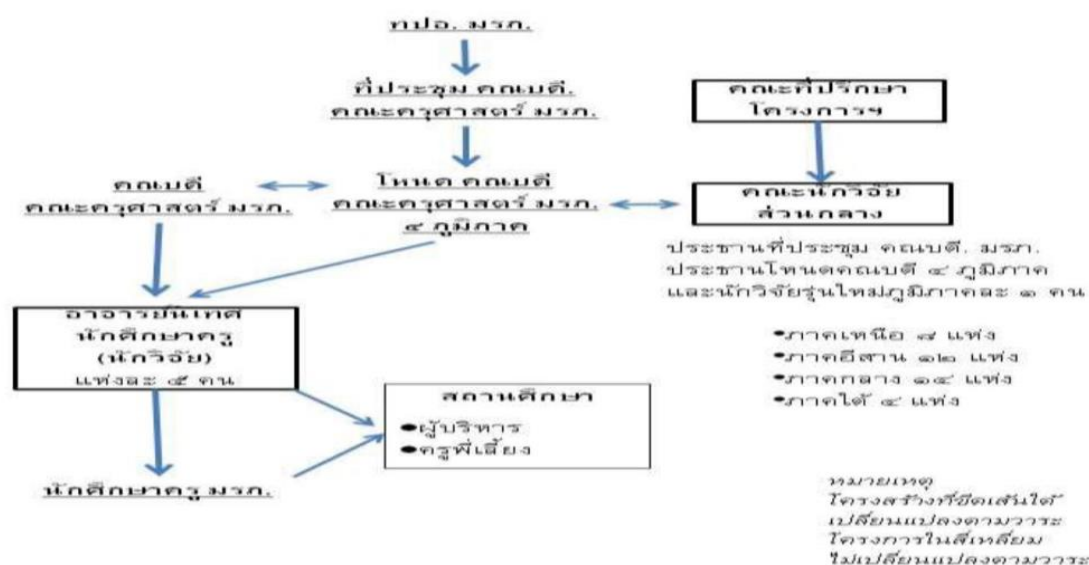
ทปอ. มรภ.

ที่ประชุม คณบดี คณะครุศาสตร์ มรภ.

คณะที่ปรึกษา โครงการฯ

คณบดี คณะครุศาสตร์ มรภ.

โหนด คณบดี คณะครุศาสตร์ มรภ. ๔ ภูมิภาค

คณะนักวิจัย ส่วนกลาง

ประธานที่ประชุม คณบดี. มรภ.
ประธานโหนดคณบดี ๔ ภูมิภาค
และนักวิจัยรุ่นใหม่ภูมิภาคละ ๑ คน

อาจารย์นิเทศ นักศึกษาครู (นักวิจัย) แห่งละ ๕ คน

•ภาคเหนือ ๘ แห่ง
•ภาคอีสาน ๑๒ แห่ง
•ภาคกลาง ๑๔ แห่ง
•ภาคใต้ ๔ แห่ง

สถานศึกษา
•ผู้บริหาร
•ครูพี่เลี้ยง

นักศึกษาครู มรภ.

หมายเหตุ
โครงสร้างที่ขีดเส้นใต้ เปลี่ยนแปลงตามวาระ
โครงการในสี่เหลี่ยม ไม่เปลี่ยนแปลงตามวาระ